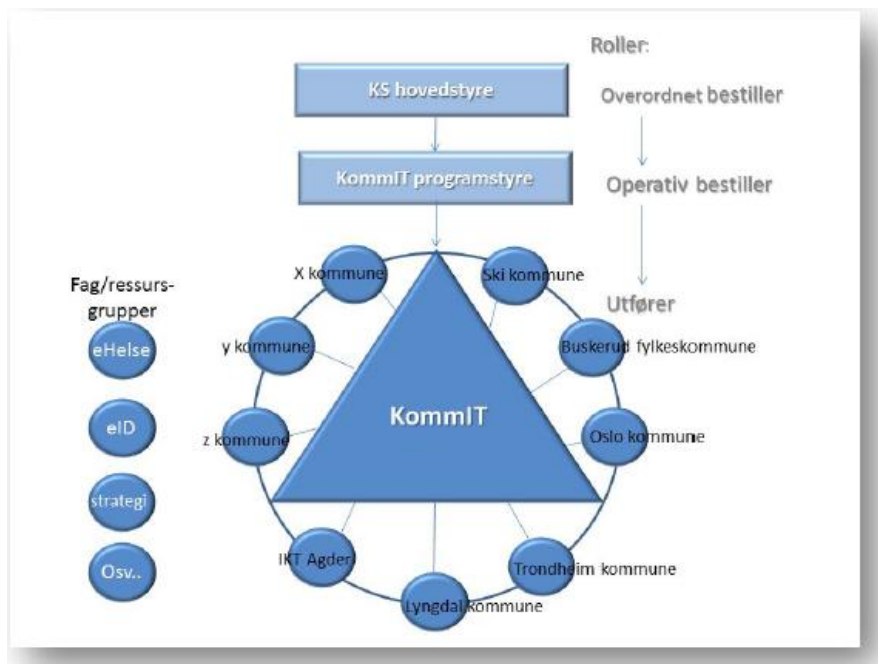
Roller:

KS hovedstyre

Overordnet bestiller

KommIT programstyre

Operativ bestiller

Utfører

Fag/ressursgrupper

eHelse

eID

strategi

Osv..

X kommune

Ski kommune

y kommune

Buskerud fylkeskommune

KommIT

z kommune

Oslo kommune

IKT Agder

Trondheim kommune

Lyngdal kommune